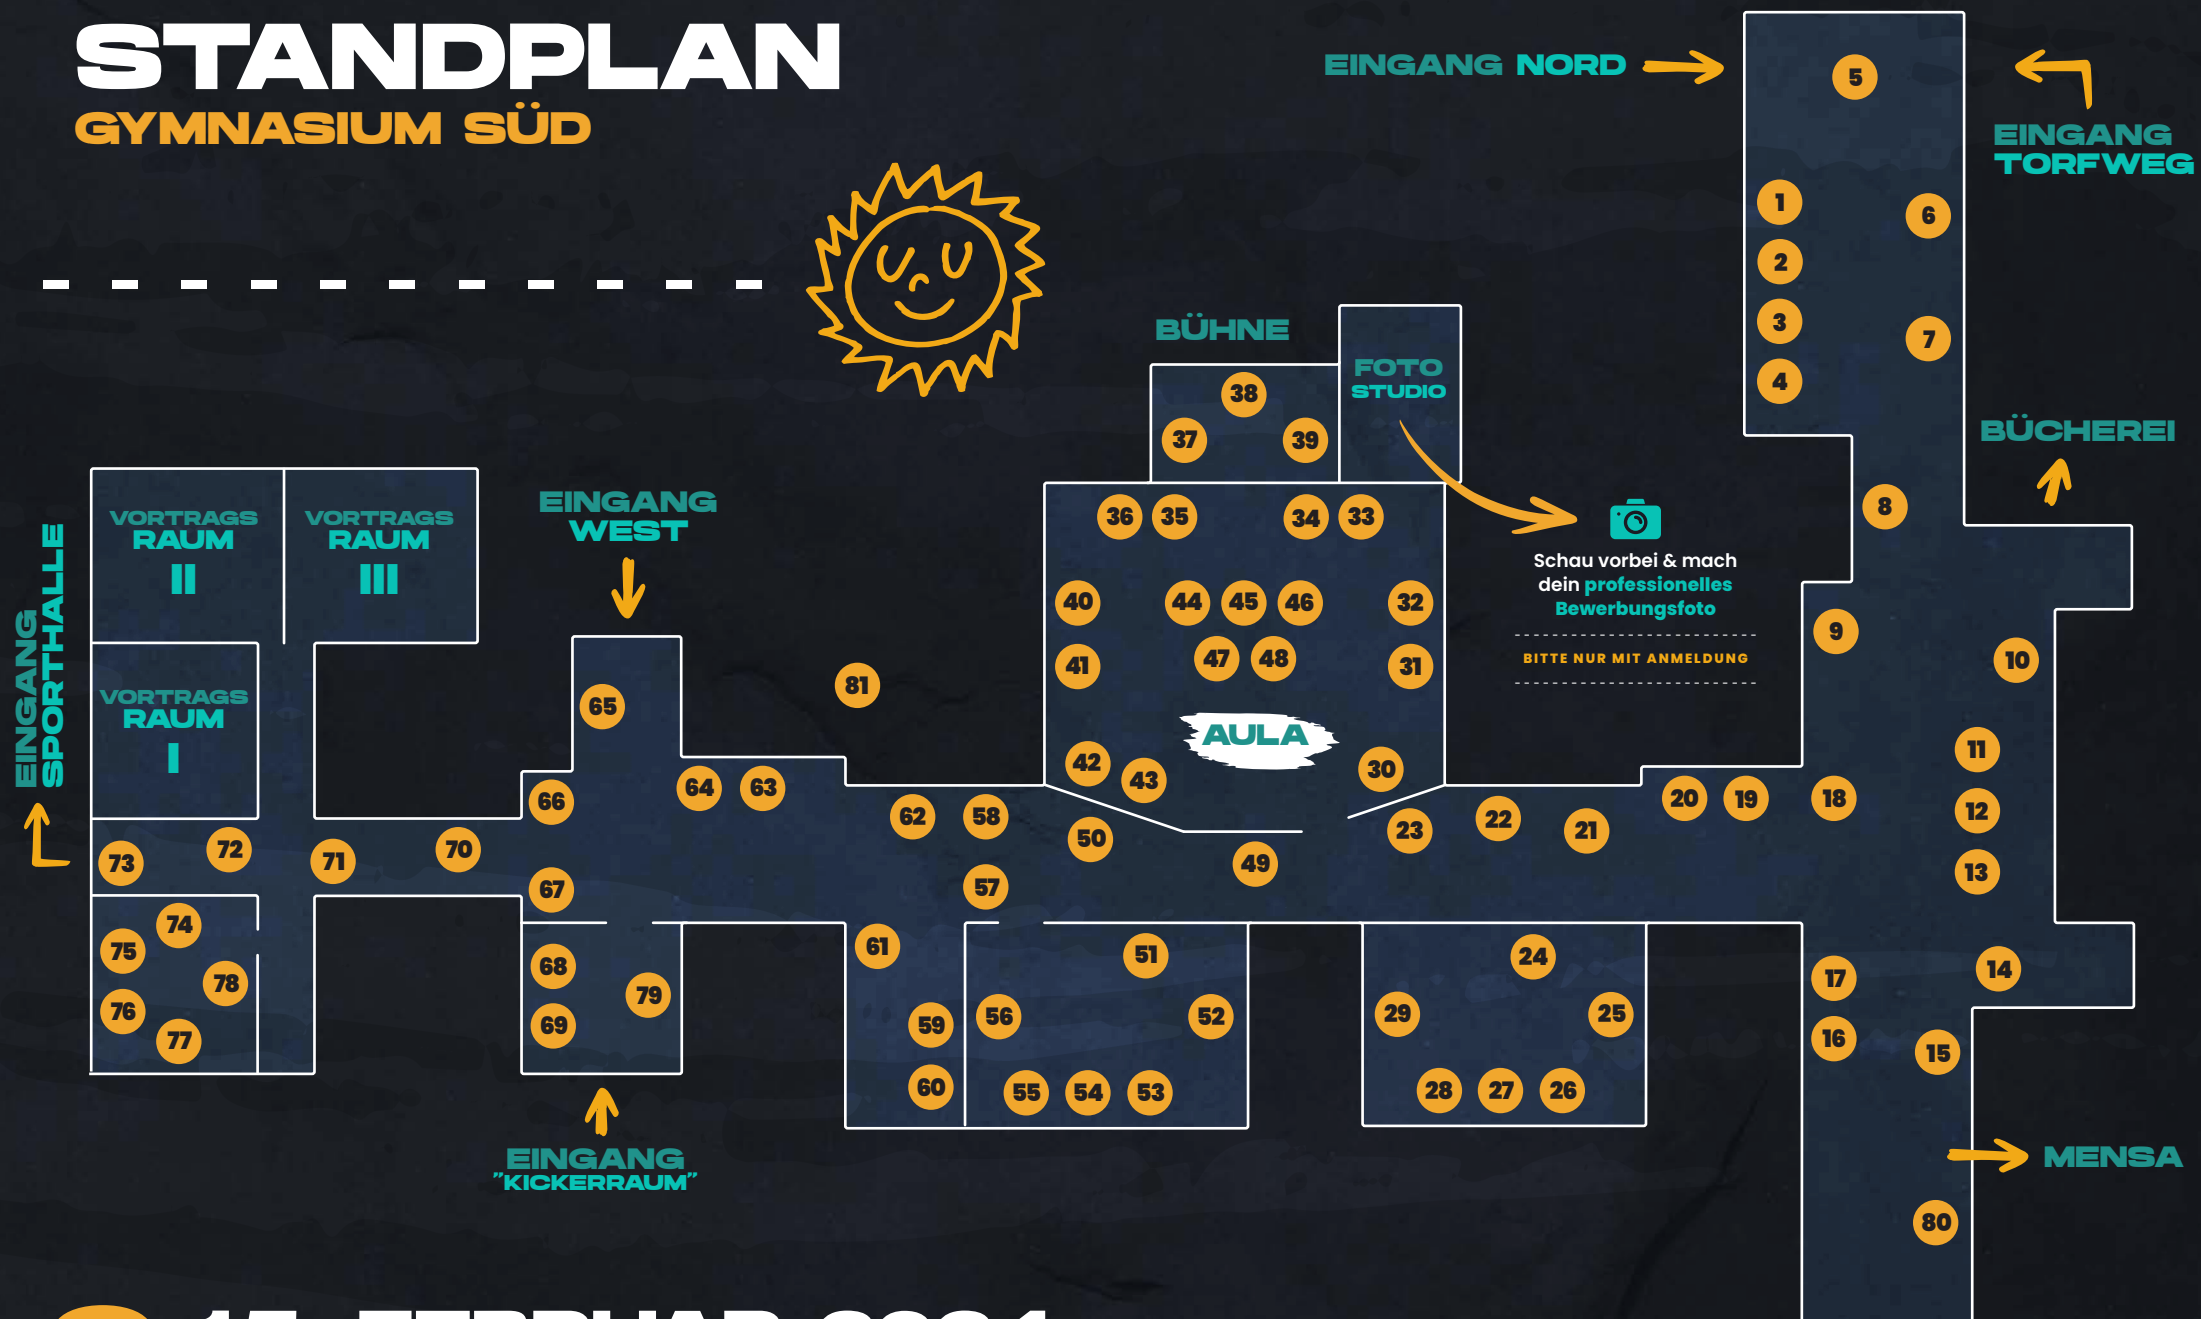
STANDPLAN
GYMNASIUM SÜD

EINGANG NORD

EINGANG TORFWEG

BÜCHEREI

BÜHNE

FOTO STUDIO

Schau vorbei & mach dein professionelles Bewerbungsfoto

BITTE NUR MIT ANMELDUNG

EINGANG WEST

VORTRAGS RAUM II

VORTRAGS RAUM III

VORTRAGS RAUM I

EINGANG SPORTHALLE

AULA

EINGANG "KICKERRAUM"

MENSA

5 1 2 3 4 6 7 8 9 10 11 12 13 14 15 16 17 18 19 20 21 22 23 24 25 26 27 28 29 30 31 32 33 34 35 36 37 38 39 40 41 42 43 44 45 46 47 48 49 50 51 52 53 54 55 56 57 58 59 60 61 62 63 64 65 66 67 68 69 70 71 72 73 74 75 76 77 78 79 80 81

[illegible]